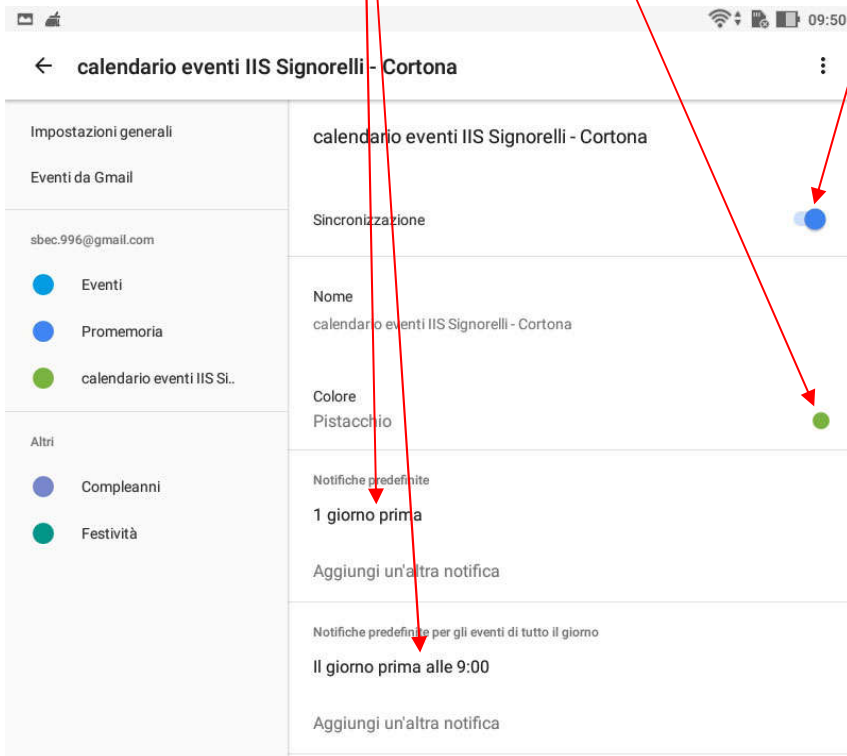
09:50

calendario eventi IIS Signorelli - Cortona

Impostazioni generali

Eventi da Gmail

sbec.996@gmail.com

Eventi

Promemoria

calendario eventi IIS Si..

Altri

Compleanni

Festività

calendario eventi IIS Signorelli - Cortona

Sincronizzazione

Nome
calendario eventi IIS Signorelli - Cortona

Colore
Pistacchio

Notifiche predefinite
1 giorno prima

Aggiungi un'altra notifica

Notifiche predefinite per gli eventi di tutto il giorno
Il giorno prima alle 9:00

Aggiungi un'altra notifica